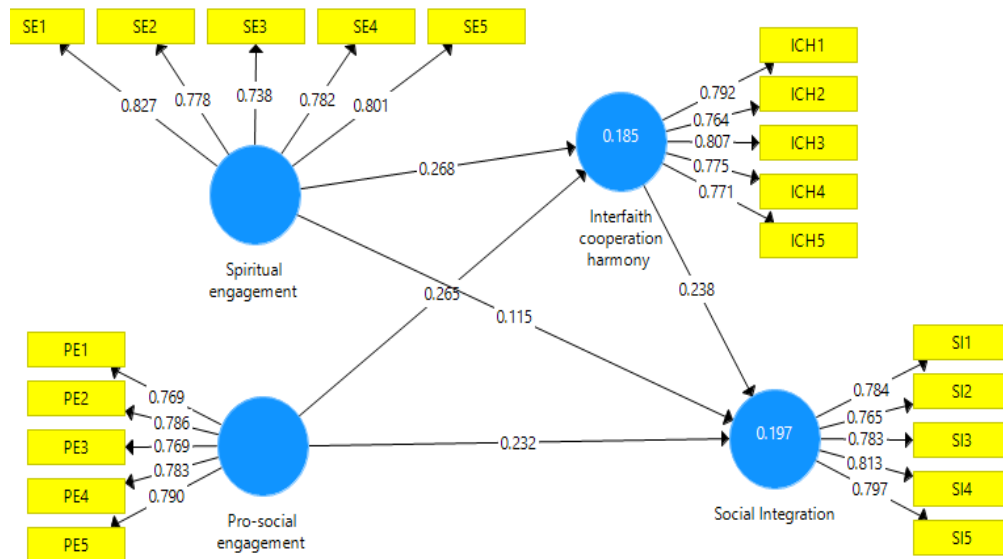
SE1
SE2
SE3
SE4
SE5
0.827
0.778
0.738
0.782
0.801
Spiritual engagement
0.268
0.185
Interfaith cooperation harmony
ICH1
ICH2
ICH3
ICH4
ICH5
0.792
0.764
0.807
0.775
0.771
0.265
0.115
0.238
PE1
PE2
PE3
PE4
PE5
0.769
0.786
0.769
0.783
0.790
Pro-social engagement
0.232
0.197
Social Integration
SI1
SI2
SI3
SI4
SI5
0.784
0.765
0.783
0.813
0.797